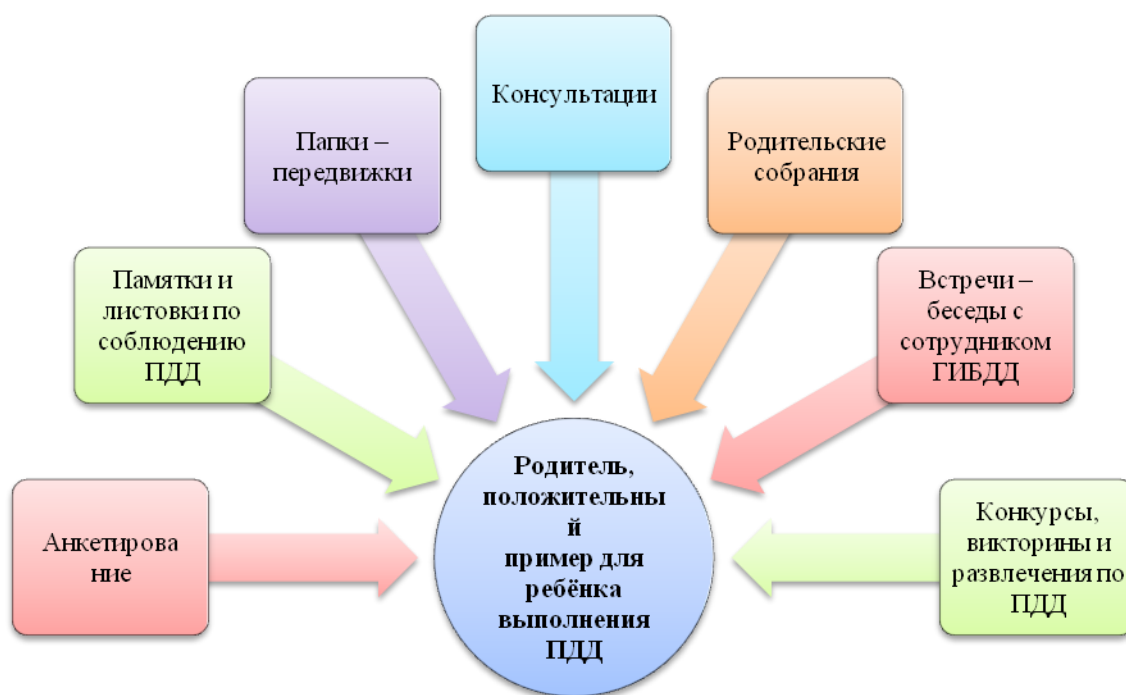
Консультации

Папки – передвижки

Родительские собрания

Памятки и листовки по соблюдению ПДД

Встречи – беседы с сотрудником ГИБДД

Анкетирова ние

Родитель, положительны й пример для ребёнка выполнения ПДД

Конкурсы, викторины и развлечения по ПДД